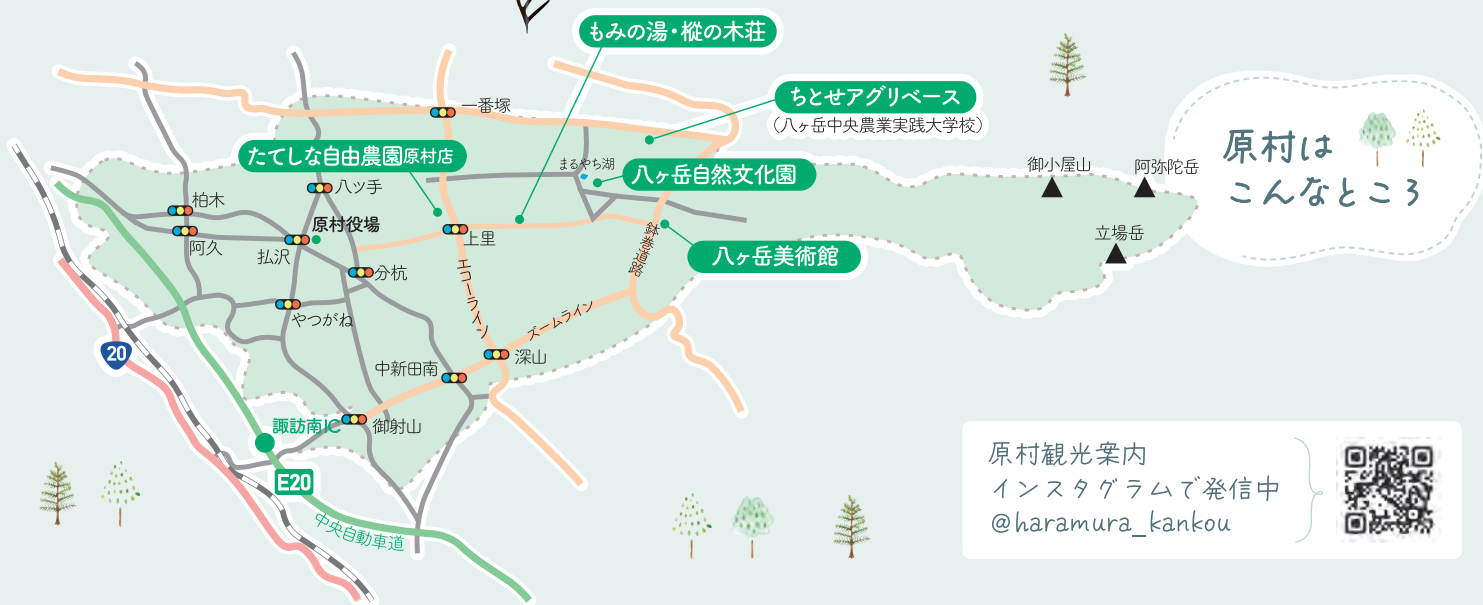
もみの湯・樅の木荘

ちとせアグリベース
（八ヶ岳中央農業実践大学校）

原村は
こんなところ

一番塚

たてしな自由農園原村店

まるやち湖

八ヶ岳自然文化園

御小屋山

阿弥陀岳

立場岳

八ツ手

柏木

原村役場

阿久

払沢

上里

八ヶ岳美術館

鉢巻道路

分杭

エコーライン

やつがね

ズームライン

20

深山

中新田南

諏訪南IC

御射山

E20

中央自動車道

原村観光案内
インスタグラムで発信中
@haramura_kankou